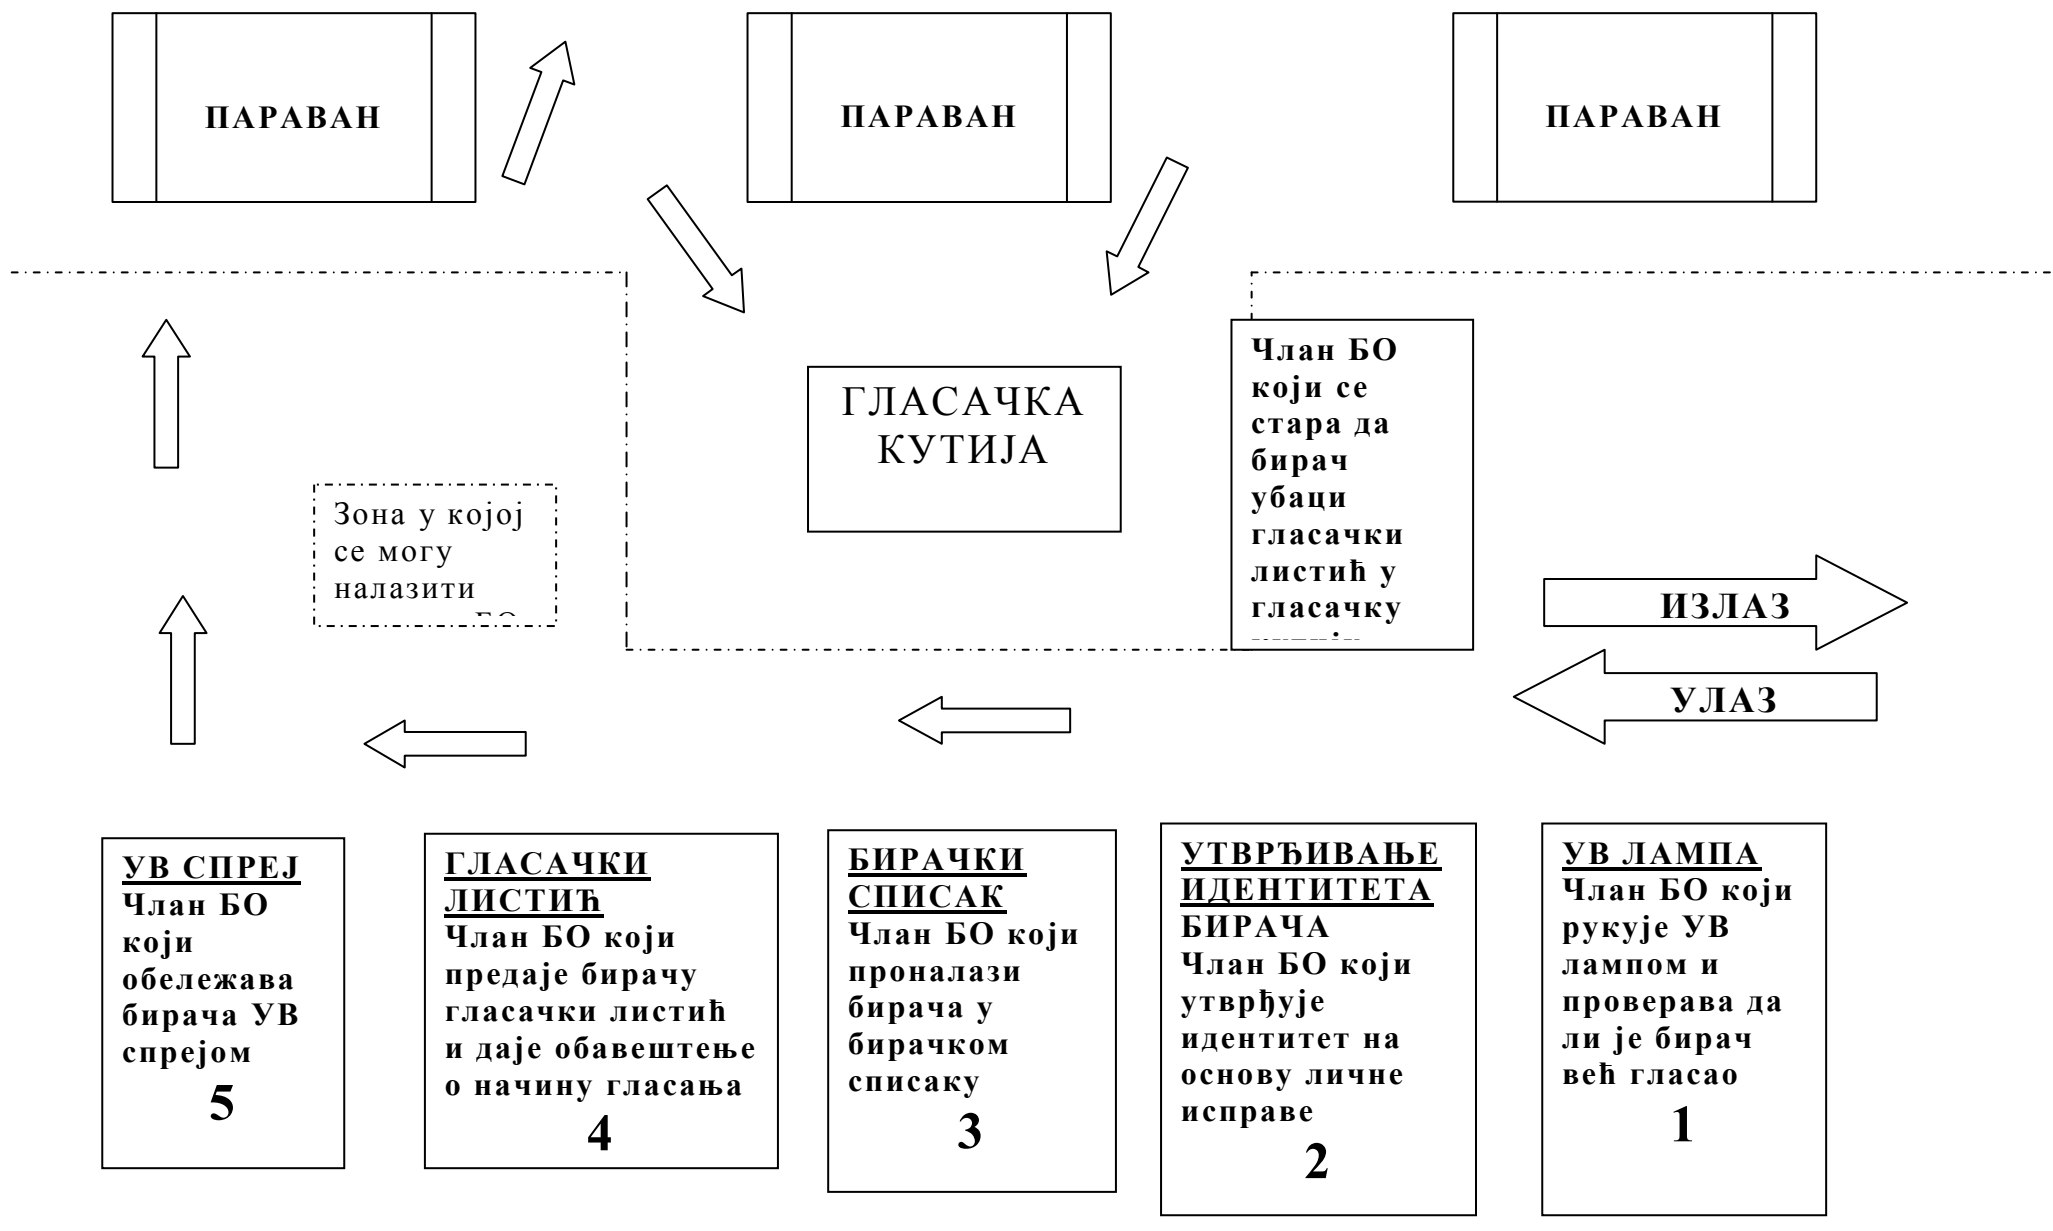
ПАРАВАН

ПАРАВАН

ПАРАВАН

ГЛАСАЧКА КУТИЈА

Члан БО који се стара да бирач убаци гласачки листић у гласачку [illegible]

Зона у којој се могу налазити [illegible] БО

ИЗЛАЗ

УЛАЗ

УВ СПРЕЈ
Члан БО који обележава бирача УВ спрејом
5

ГЛАСАЧКИ ЛИСТИЋ
Члан БО који предаје бирачу гласачки листић и даје обавештење о начину гласања
4

БИРАЧКИ СПИСАК
Члан БО који проналази бирача у бирачком списаку
3

УТВРЂИВАЊЕ ИДЕНТИТЕТА БИРАЧА
Члан БО који утврђује идентитет на основу личне исправе
2

УВ ЛАМПА
Члан БО који рукује УВ лампом и проверава да ли је бирач већ гласао
1